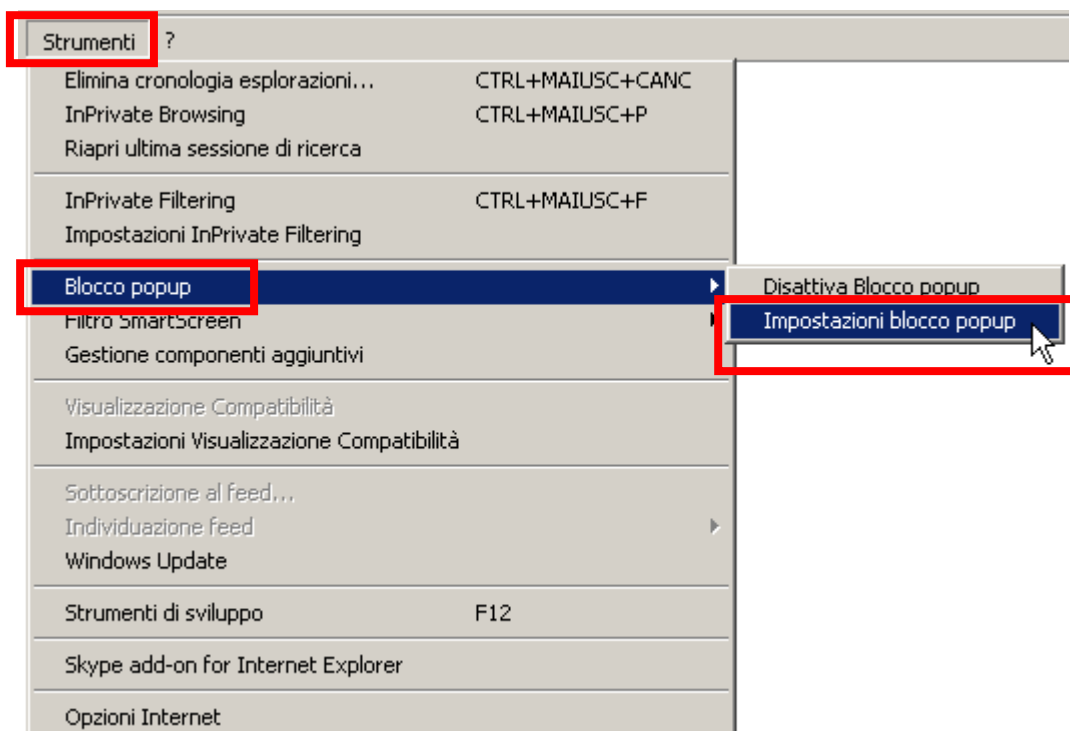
Strumenti ?

Elimina cronologia esplorazioni... CTRL+MAIUSC+CANC
InPrivate Browsing CTRL+MAIUSC+P
Riapri ultima sessione di ricerca

InPrivate Filtering CTRL+MAIUSC+F
Impostazioni InPrivate Filtering

Blocco popup
Filtro SmartScreen
Gestione componenti aggiuntivi

Disattiva Blocco popup
Impostazioni blocco popup

Visualizzazione Compatibilità
Impostazioni Visualizzazione Compatibilità

Sottoscrizione al feed...
Individuazione feed
Windows Update

Strumenti di sviluppo F12

Skype add-on for Internet Explorer

Opzioni Internet